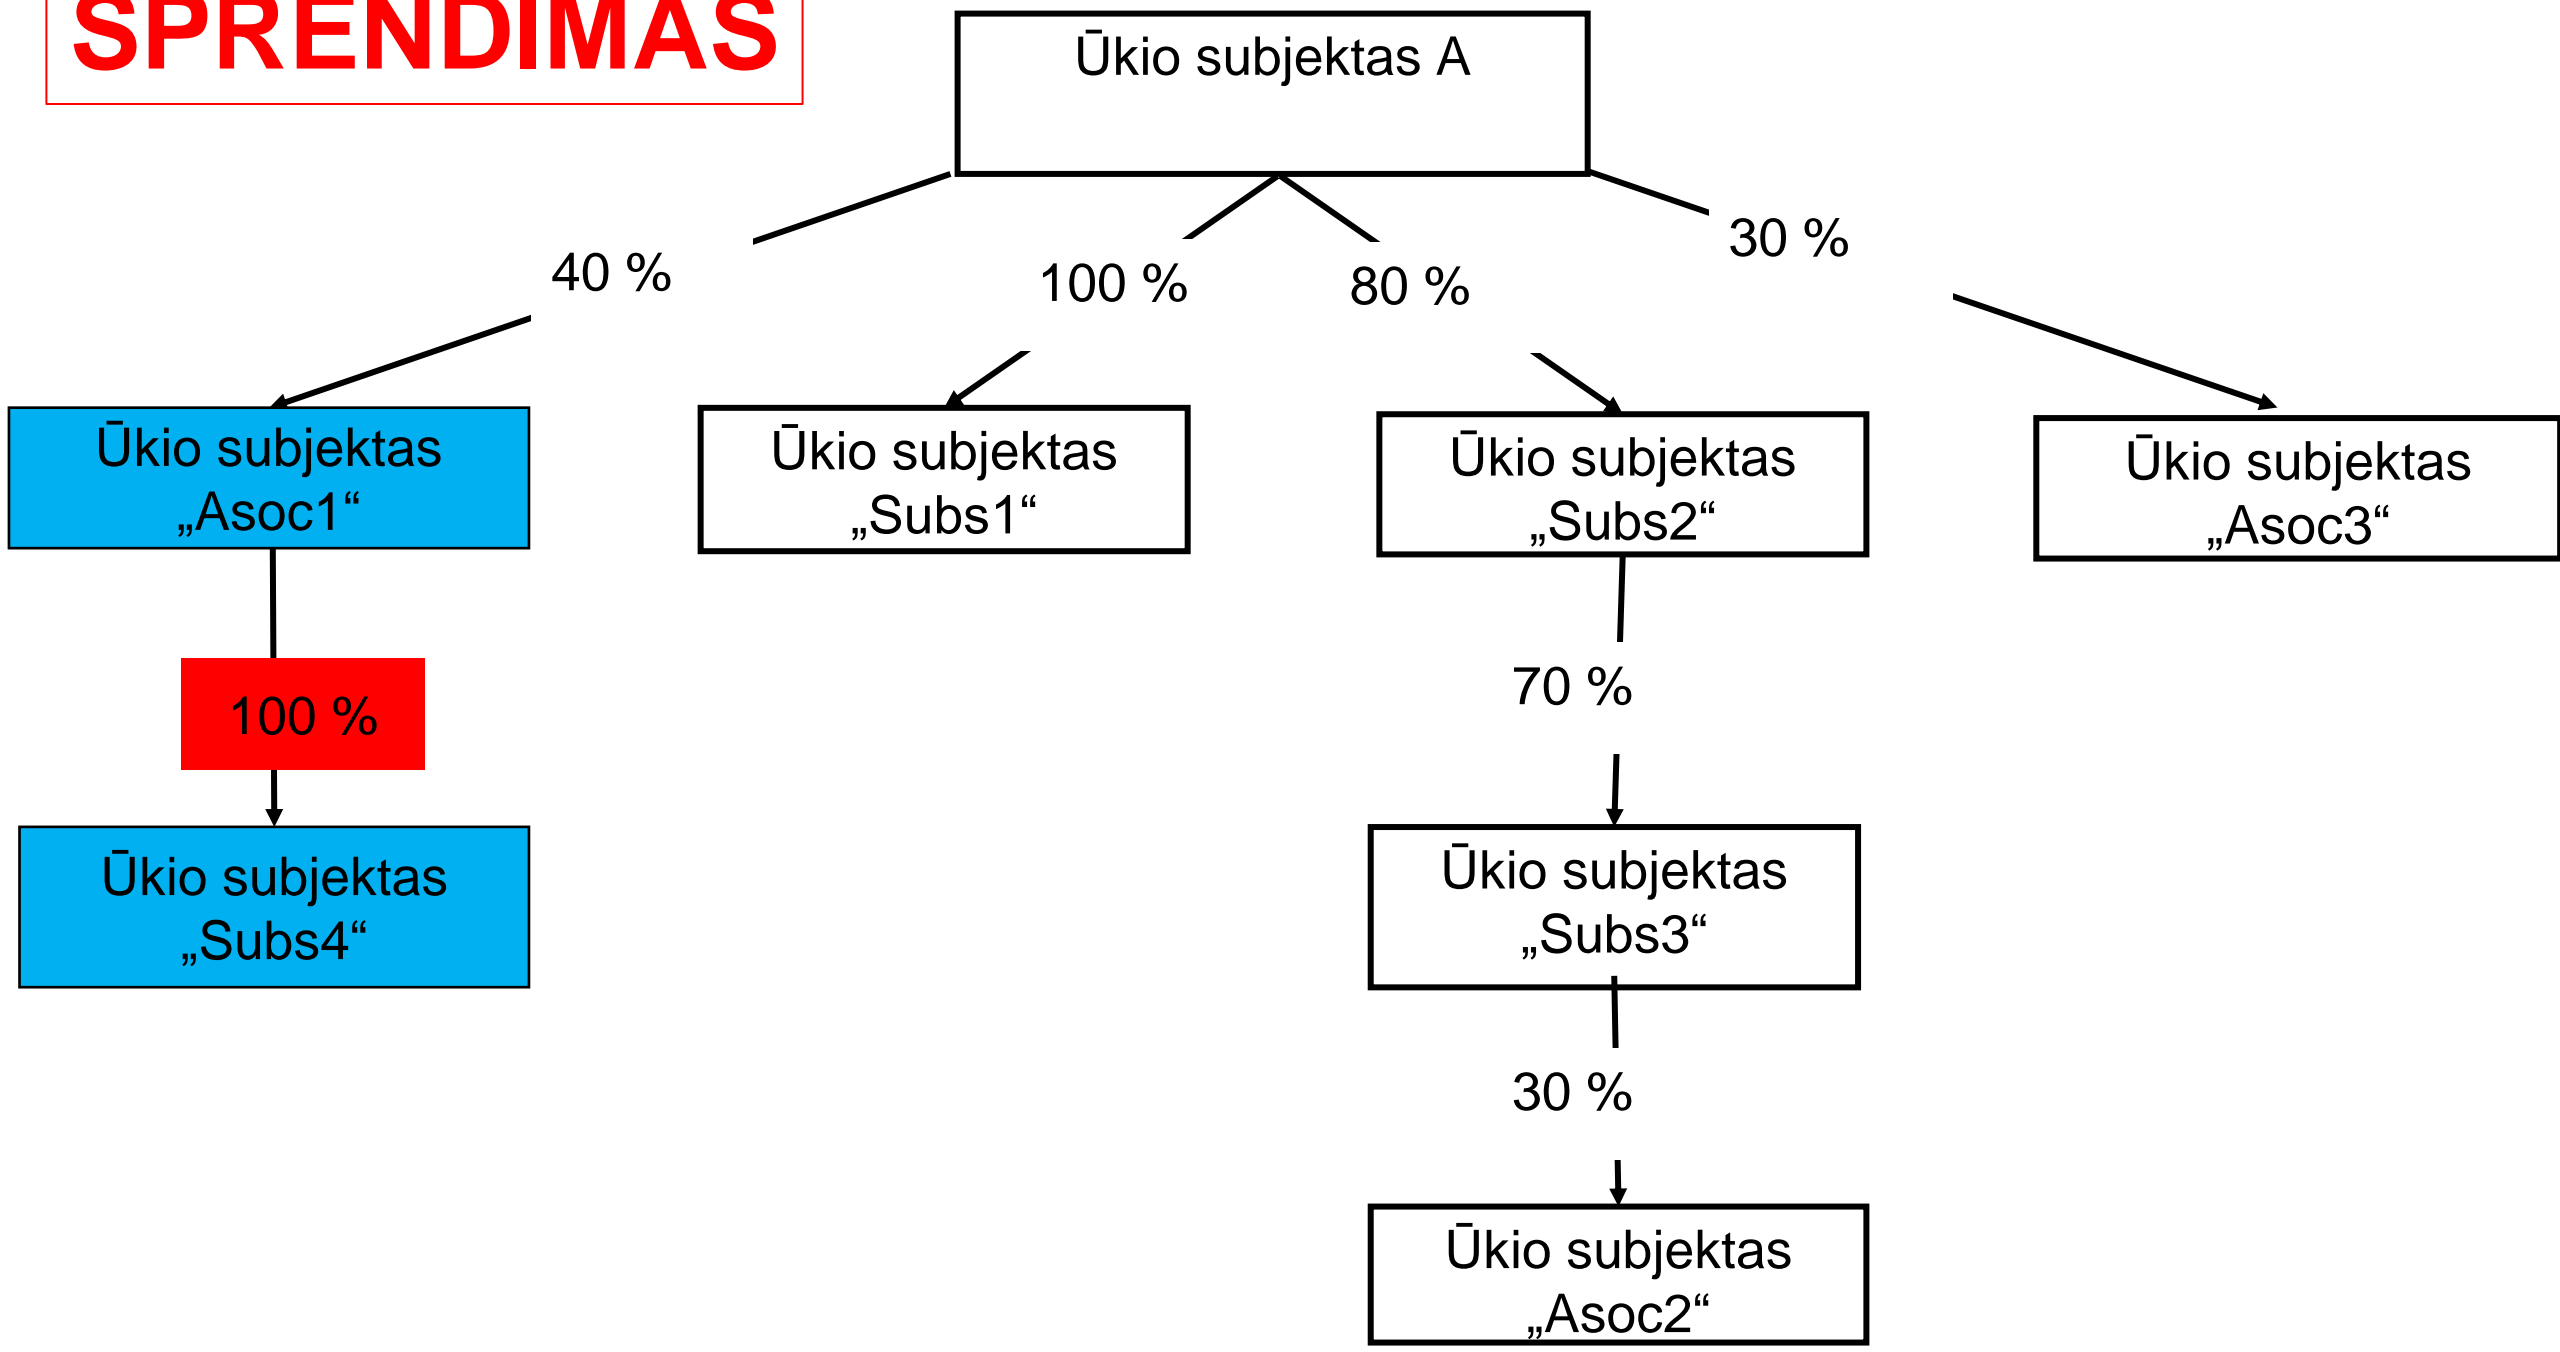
SPRENDIMAS

Ūkio subjektas A

40 %

100 %

80 %

30 %

Ūkio subjektas „Asoc1“

Ūkio subjektas „Subs1“

Ūkio subjektas „Subs2“

Ūkio subjektas „Asoc3“

100 %

70 %

Ūkio subjektas „Subs4“

Ūkio subjektas „Subs3“

30 %

Ūkio subjektas „Asoc2“